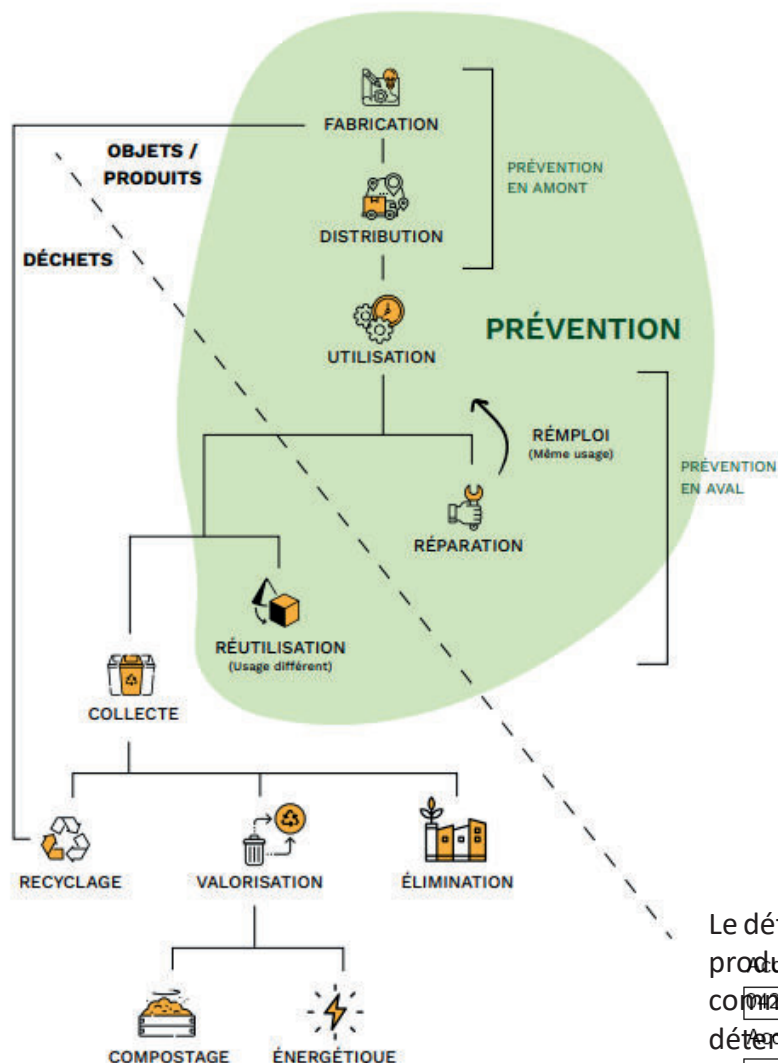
FABRICATION

OBJETS / PRODUITS

PRÉVENTION EN AMONT

DISTRIBUTION

DÉCHETS

PRÉVENTION

UTILISATION

RÉMPLOI
(Même usage)

PRÉVENTION EN AVAL

RÉPARATION

RÉUTILISATION
(Usage différent)

COLLECTE

RECYCLAGE

VALORISATION

ÉLIMINATION

COMPOSTAGE

ÉNERGÉTIQUE

Le dét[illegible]
prod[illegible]
com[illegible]
déte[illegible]